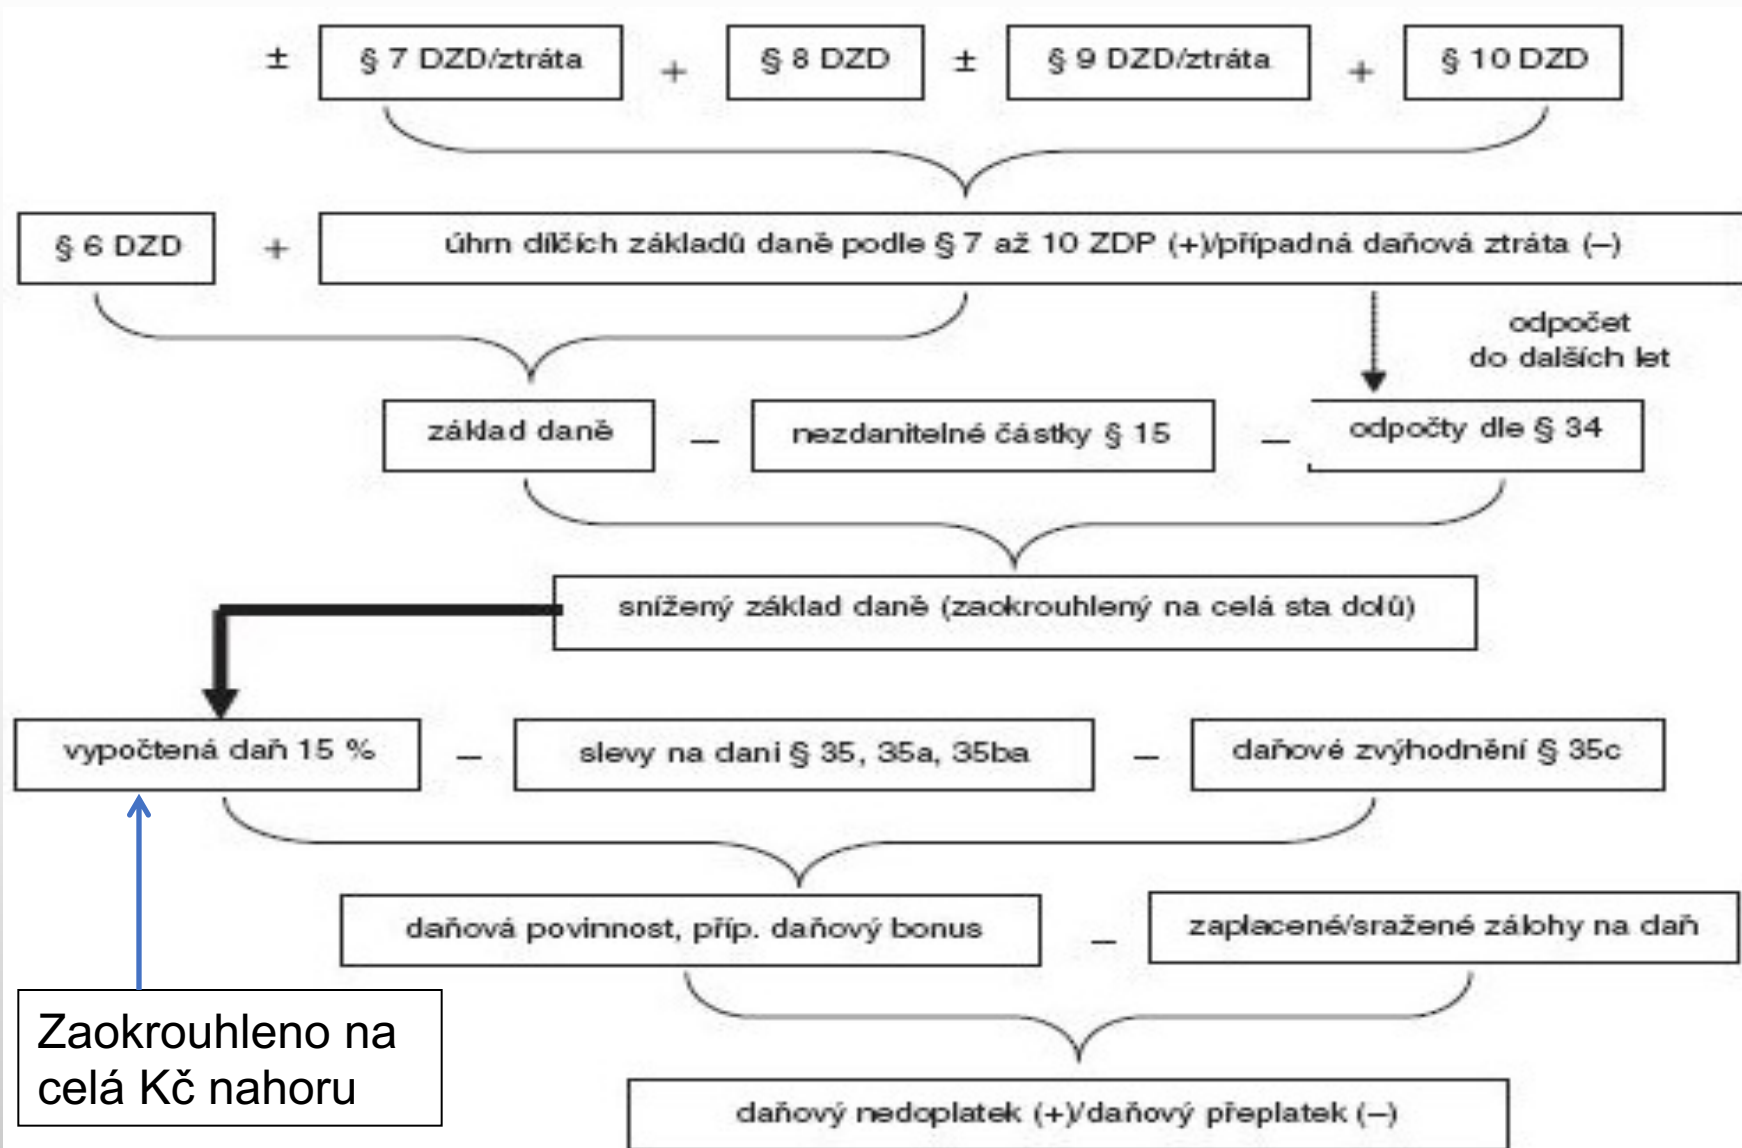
± § 7 DZD/ztráta + § 8 DZD ± § 9 DZD/ztráta + § 10 DZD

§ 6 DZD + úhrn dílčích základů daně podle § 7 až 10 ZDP (+)/případná daňová ztráta (–)

odpočet do dalších let

základ daně – nezdanitelné částky § 15 – odpočty dle § 34

snížený základ daně (zaokrouhlený na celá sta dolů)

vypočtená daň 15 % – slevy na dani § 35, 35a, 35ba – daňové zvýhodnění § 35c

daňová povinnost, příp. daňový bonus – zaplacené/sražené zálohy na daň

Zaokrouhleno na celá Kč nahoru

daňový nedoplatek (+)/daňový přeplatek (–)